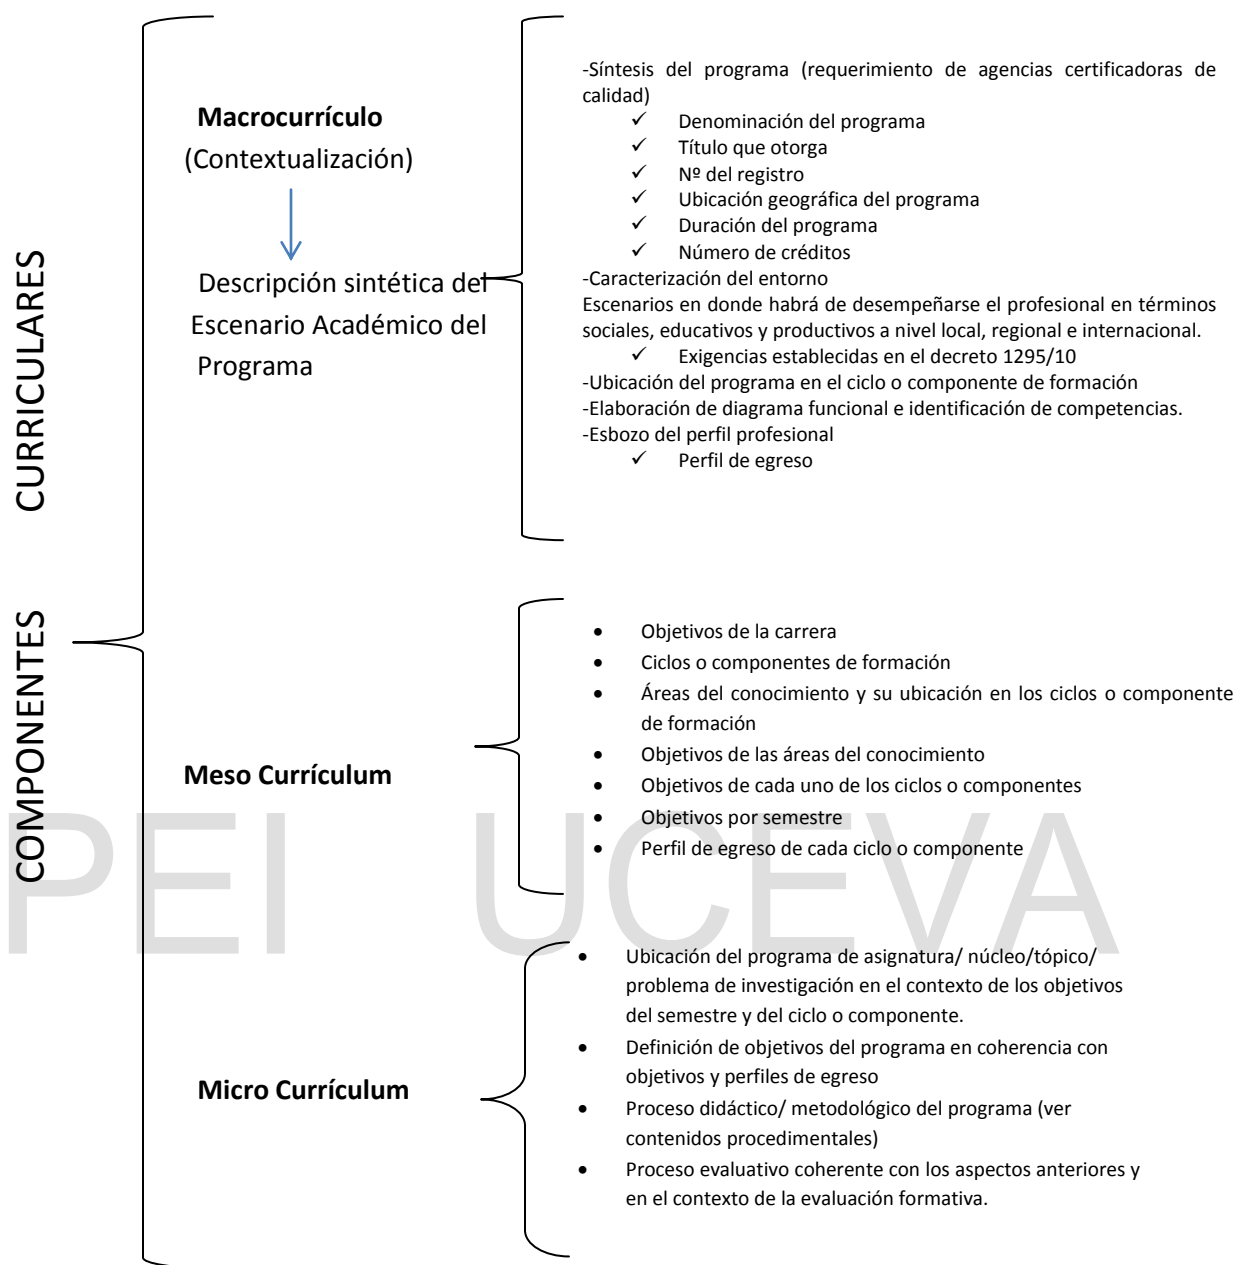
COMPONENTES CURRICULARES

**Macrocurrículo**
(Contextualización)

Descripción sintética del Escenario Académico del Programa

-Síntesis del programa (requerimiento de agencias certificadoras de calidad)
✓ Denominación del programa
✓ Título que otorga
✓ Nº del registro
✓ Ubicación geográfica del programa
✓ Duración del programa
✓ Número de créditos
-Caracterización del entorno
Escenarios en donde habrá de desempeñarse el profesional en términos sociales, educativos y productivos a nivel local, regional e internacional.
✓ Exigencias establecidas en el decreto 1295/10
-Ubicación del programa en el ciclo o componente de formación
-Elaboración de diagrama funcional e identificación de competencias.
-Esbozo del perfil profesional
✓ Perfil de egreso

**Meso Currículum**

- Objetivos de la carrera
- Ciclos o componentes de formación
- Áreas del conocimiento y su ubicación en los ciclos o componente de formación
- Objetivos de las áreas del conocimiento
- Objetivos de cada uno de los ciclos o componentes
- Objetivos por semestre
- Perfil de egreso de cada ciclo o componente

PEI UCEVA

**Micro Currículum**

- Ubicación del programa de asignatura/ núcleo/tópico/ problema de investigación en el contexto de los objetivos del semestre y del ciclo o componente.
- Definición de objetivos del programa en coherencia con objetivos y perfiles de egreso
- Proceso didáctico/ metodológico del programa (ver contenidos procedimentales)
- Proceso evaluativo coherente con los aspectos anteriores y en el contexto de la evaluación formativa.